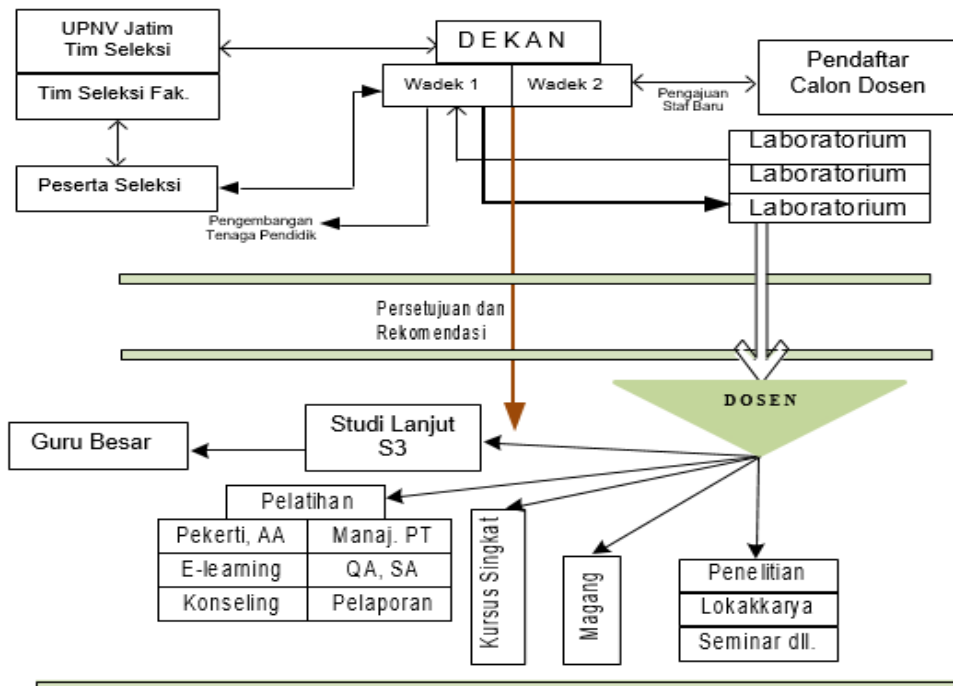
UPNV Jatim
Tim Seleksi

Tim Seleksi Fak.

Peserta Seleksi

DEKAN

Wadek 1

Wadek 2

Pengajuan
Staf Baru

Pendaftar
Calon Dosen

Laboratorium

Laboratorium

Laboratorium

Pengembangan
Tenaga Pendidik

Persetujuan dan
Rekomendasi

DOSEN

Guru Besar

Studi Lanjut
S3

Pelatihan

| Pekerti, AA | Manaj. PT |
|---|---|
| E-learning | QA, SA |
| Konseling | Pelaporan |

Kursus Singkat

Magang

Penelitian

Lokakkarya

Seminar dll.